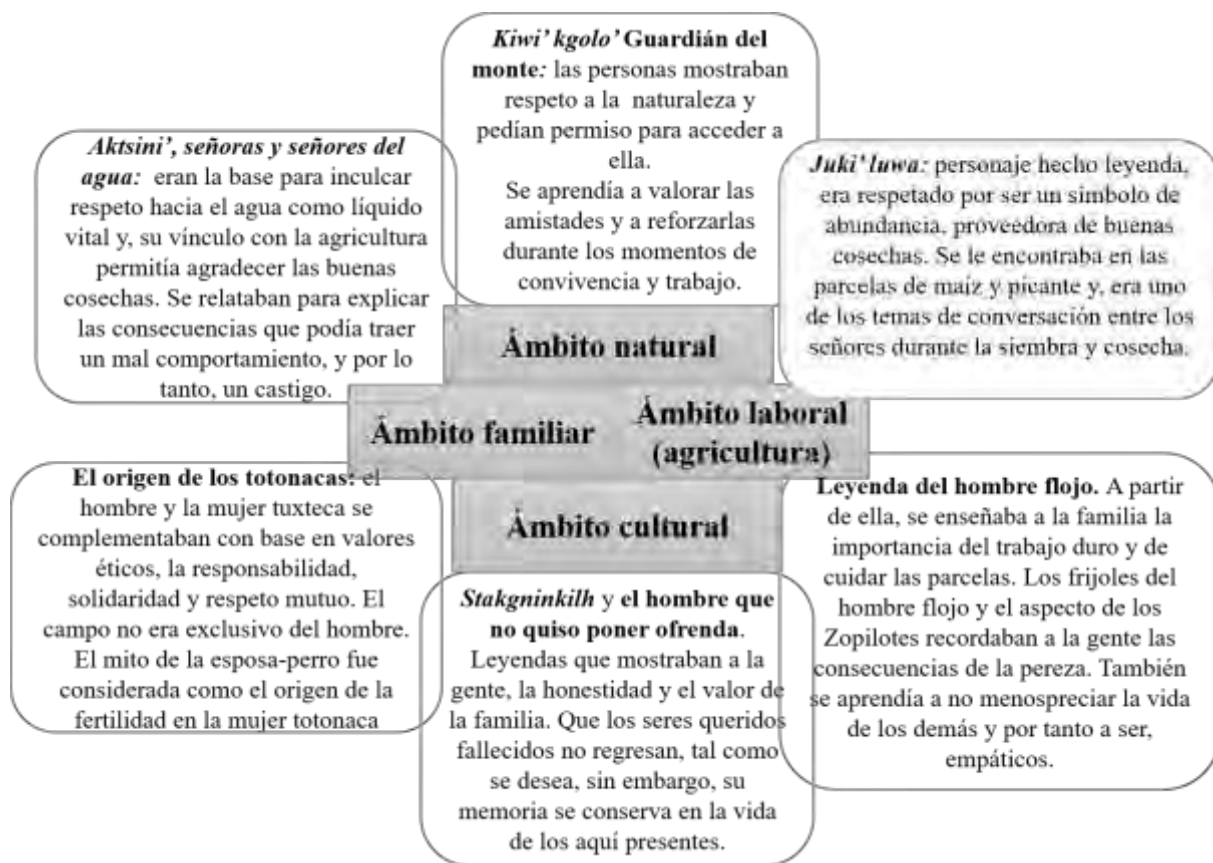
*Kiwi' kgolo'* **Guardián del monte***:* las personas mostraban respeto a la naturaleza y pedían permiso para acceder a ella.
Se aprendía a valorar las amistades y a reforzarlas durante los momentos de convivencia y trabajo.

***Aktsini', señoras y señores del agua:*** eran la base para inculcar respeto hacia el agua como líquido vital y, su vínculo con la agricultura permitía agradecer las buenas cosechas. Se relataban para explicar las consecuencias que podía traer un mal comportamiento, y por lo tanto, un castigo.

***Juki' luwa****:* personaje hecho leyenda, era respetado por ser un símbolo de abundancia, proveedora de buenas cosechas. Se le encontraba en las parcelas de maíz y picante y, era uno de los temas de conversación entre los señores durante la siembra y cosecha.

**Ámbito natural**

**Ámbito familiar**

**Ámbito laboral (agricultura)**

**Ámbito cultural**

**El origen de los totonacas:** el hombre y la mujer tuxteca se complementaban con base en valores éticos, la responsabilidad, solidaridad y respeto mutuo. El campo no era exclusivo del hombre. El mito de la esposa-perro fue considerada como el origen de la fertilidad en la mujer totonaca

***Stakgninkilh*** y **el hombre que no quiso poner ofrenda**. Leyendas que mostraban a la gente, la honestidad y el valor de la familia. Que los seres queridos fallecidos no regresan, tal como se desea, sin embargo, su memoria se conserva en la vida de los aquí presentes.

**Leyenda del hombre flojo.** A partir de ella, se enseñaba a la familia la importancia del trabajo duro y de cuidar las parcelas. Los frijoles del hombre flojo y el aspecto de los Zopilotes recordaban a la gente las consecuencias de la pereza. También se aprendía a no menospreciar la vida de los demás y por tanto a ser, empáticos.